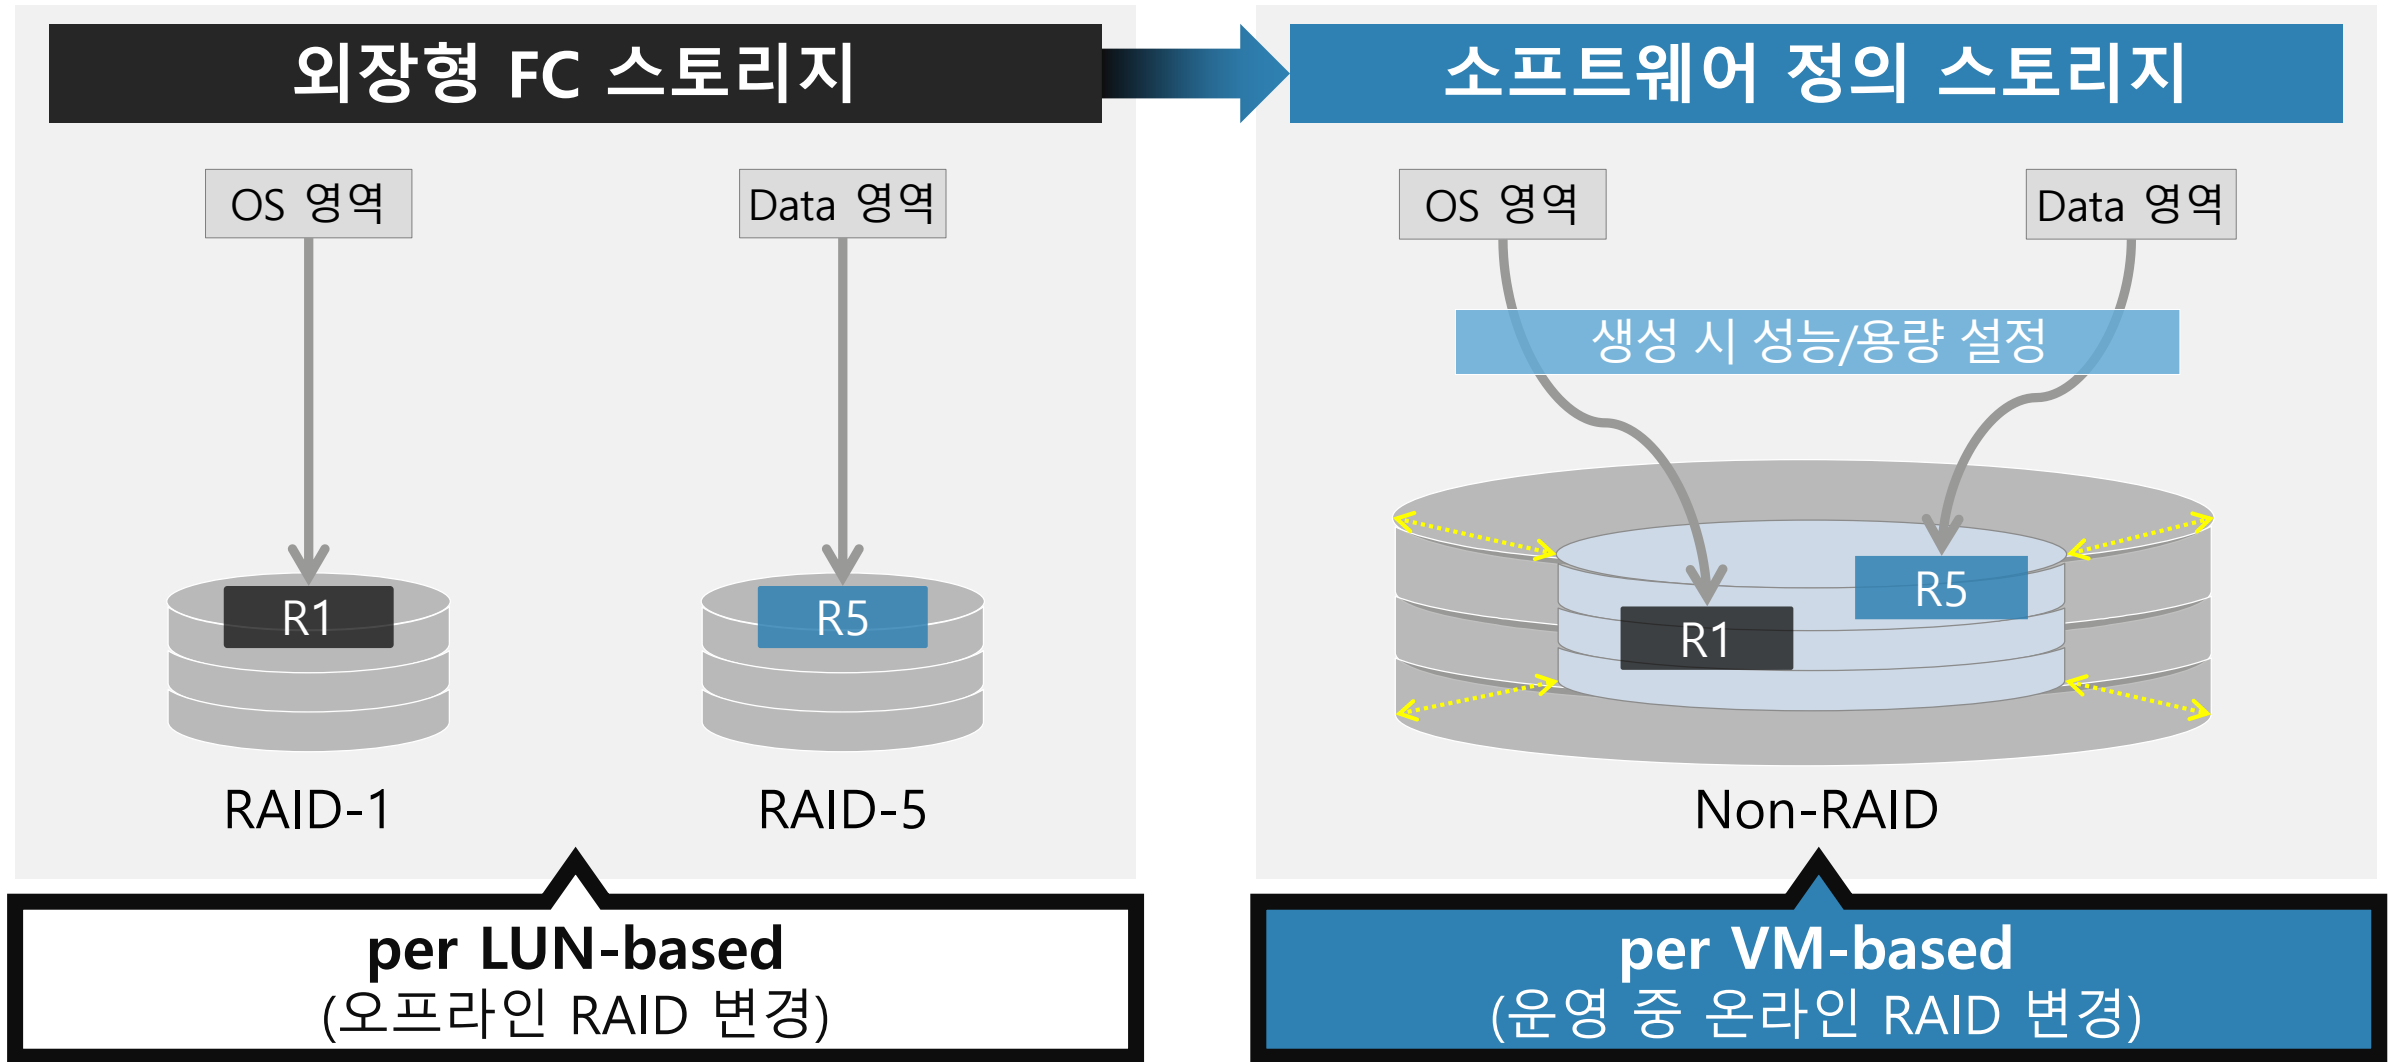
외장형 FC 스토리지

OS 영역

Data 영역

R1

R5

RAID-1

RAID-5

per LUN-based
(오프라인 RAID 변경)

소프트웨어 정의 스토리지

OS 영역

Data 영역

생성 시 성능/용량 설정

R5

R1

Non-RAID

per VM-based
(운영 중 온라인 RAID 변경)